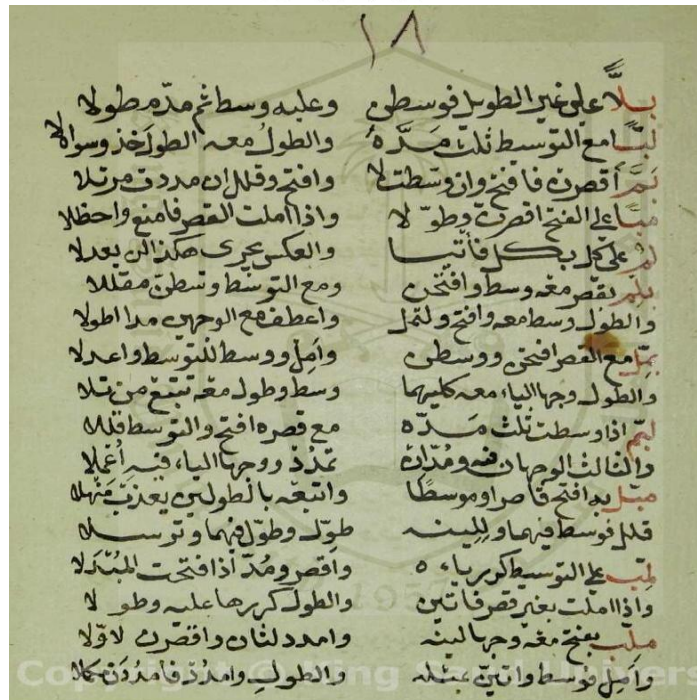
١٨

بلا على غير الطويل فوسطن وعليه وسط ثم مد مطولا
لبنا مع التوسط ثلث مده والطول معه الطول خذ وسولا
ثمر اقصرن فافتح وان وسطته وافتح وقلل ان مددت مرتلا
مبا على الفتح اقصرت وطو لا واذا املت القصر فامنع واحظلا
لم على كل بكل فاثبتا والعكس يجري هكذا لمن بعدلا
بلم نقصر معه وسط وافتحن ومع التوسط وسطن مقللا
والطول وسط معه وافتح ولتمل واعطف على الوجهين مدا اطولا
بل مع القصر افتحن ووسطن وامل ووسط للتوسط واعدلا
والطول وجها الياء معه كليهما وسط وطول معه تتبع من تلا
لبم اذا وسطت ثلث مده مع قصره افتح والتوسط قللا
والثالث الوجهان فيه ومدن تمذ ووجها الياء فيه اعملا
مبل بدا فتح قاصرا او موسطا واتبعه بالطولين يعذب منهلا
قلل فوسط فيهما وبلينه طول وطول فيهما وتوسلا
لمب على التوسط كرياءه واقصر ومد اذا فتحت المبدلا
واذا املت بغير قصر فاتين والطول كررها عليه وطو لا
ملب بفتح معه وجها لينه وامدد لثان واقصرن لاولا
وامل مع وسط واتين بمثله والطول وامدد فامدد ن كلا